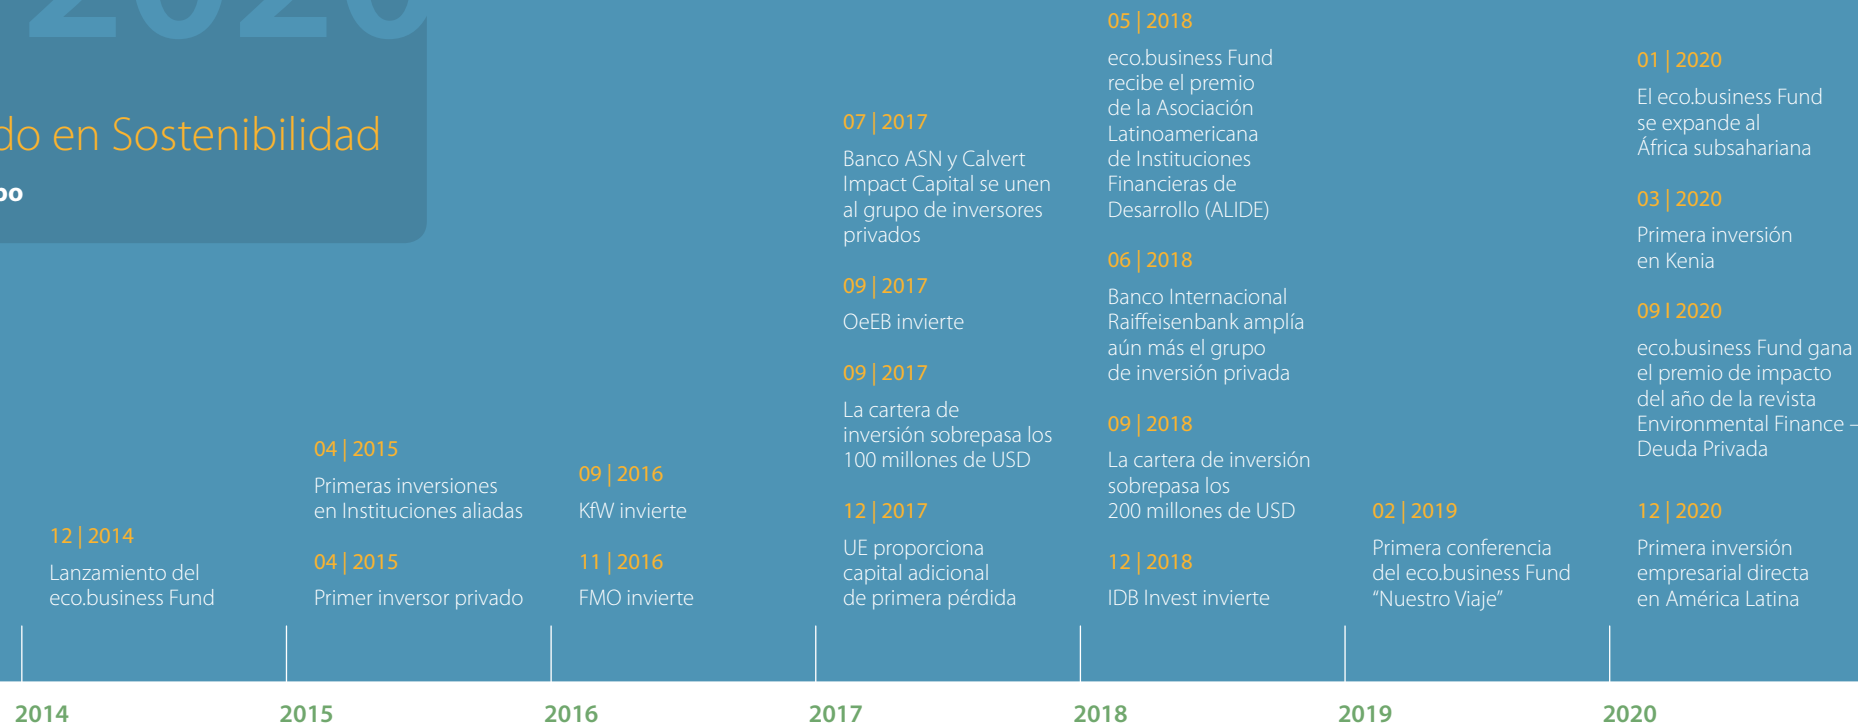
2020

do en Sostenibilidad

po

12 | 2014
Lanzamiento del eco.business Fund

04 | 2015
Primeras inversiones en Instituciones aliadas

04 | 2015
Primer inversor privado

09 | 2016
KfW invierte

11 | 2016
FMO invierte

07 | 2017
Banco ASN y Calvert Impact Capital se unen al grupo de inversores privados

09 | 2017
OeEB invierte

09 | 2017
La cartera de inversión sobrepasa los 100 millones de USD

12 | 2017
UE proporciona capital adicional de primera pérdida

05 | 2018
eco.business Fund recibe el premio de la Asociación Latinoamericana de Instituciones Financieras de Desarrollo (ALIDE)

06 | 2018
Banco Internacional Raiffeisenbank amplía aún más el grupo de inversión privada

09 | 2018
La cartera de inversión sobrepasa los 200 millones de USD

12 | 2018
IDB Invest invierte

02 | 2019
Primera conferencia del eco.business Fund “Nuestro Viaje”

01 | 2020
El eco.business Fund se expande al África subsahariana

03 | 2020
Primera inversión en Kenia

09 | 2020
eco.business Fund gana el premio de impacto del año de la revista Environmental Finance – Deuda Privada

12 | 2020
Primera inversión empresarial directa en América Latina

2014
2015
2016
2017
2018
2019
2020